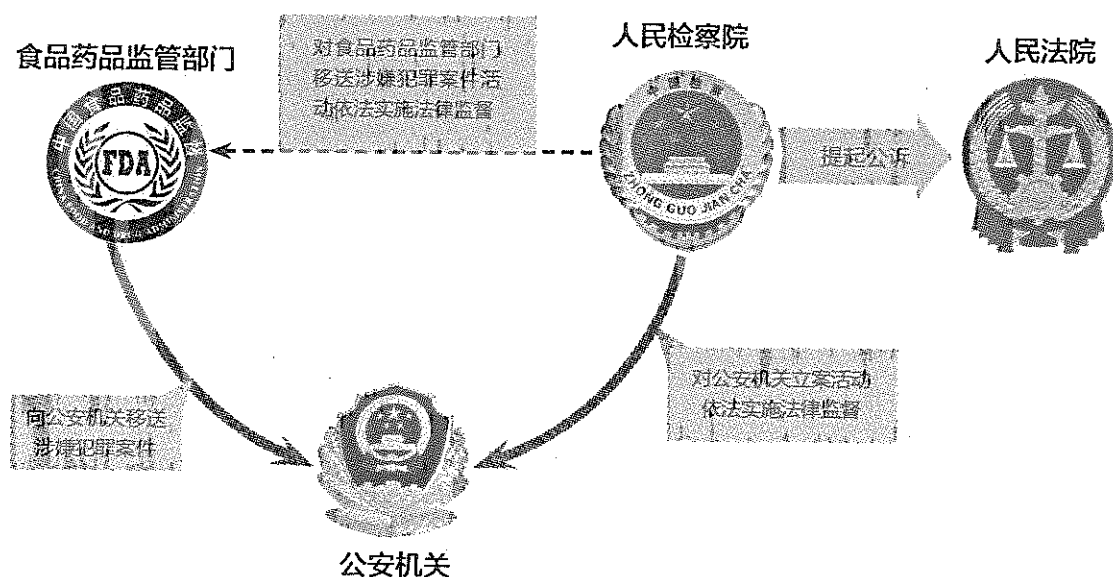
食品药品监管部门

对食品药品监管部门移送涉嫌犯罪案件活动依法实施法律监督

人民检察院

人民法院

中国食品药品监督

FDA

ZHONG GUO JIAN CHA

提起公诉

向公安机关移送涉嫌犯罪案件

对公安机关立案活动依法实施法律监督

公安机关